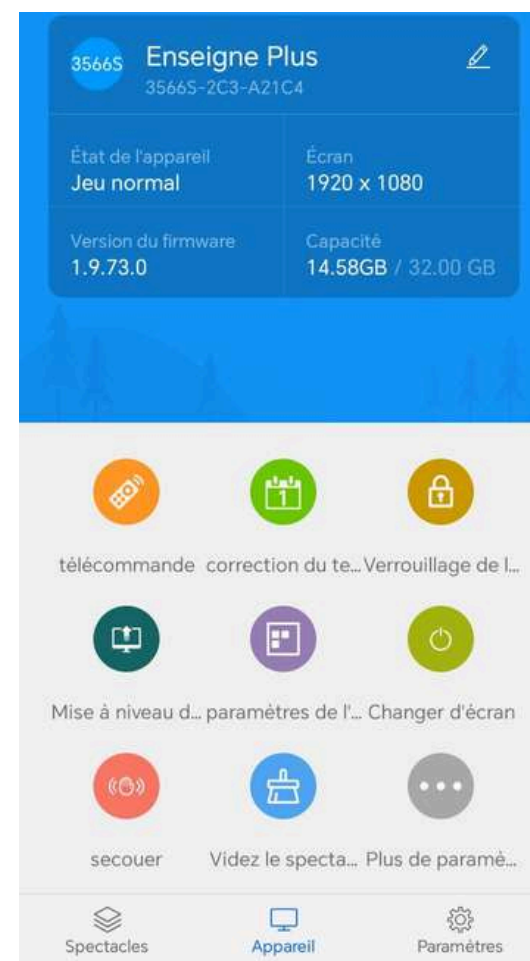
3566S Enseigne Plus
3566S-2C3-A21C4

État de l'appareil
Jeu normal

Écran
1920 x 1080

Version du firmware
1.9.73.0

Capacité
14.58GB / 32.00 GB

1

télécommande correction du te... Verrouillage de l...

Mise à niveau d... paramètres de l'... Changer d'écran

secouer Videz le specta... Plus de paramè...

Spectacles Appareil Paramètres